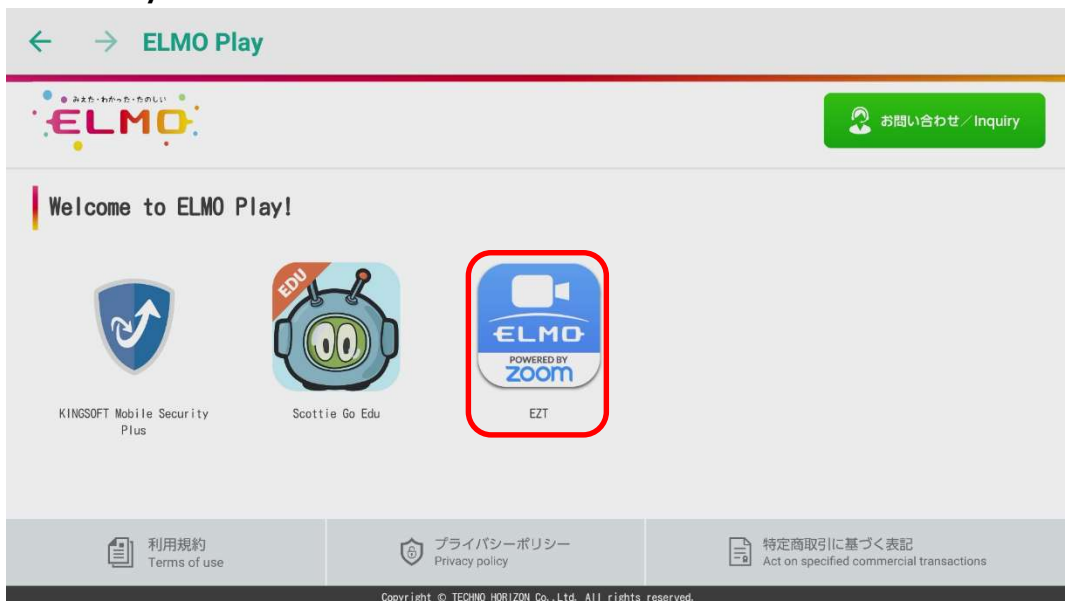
← → ELMO Play

みえた・わかった・たのしい
ELMO

お問い合わせ／Inquiry

Welcome to ELMO Play!

KINGSOFT Mobile Security Plus

EDU
Scottie Go Edu

ELMO
POWERED BY
zoom
EZT

利用規約
Terms of use

プライバシーポリシー
Privacy policy

特定商取引に基づく表記
Act on specified commercial transactions

Copyright © TECHNO HORIZON Co.,Ltd. All rights reserved.